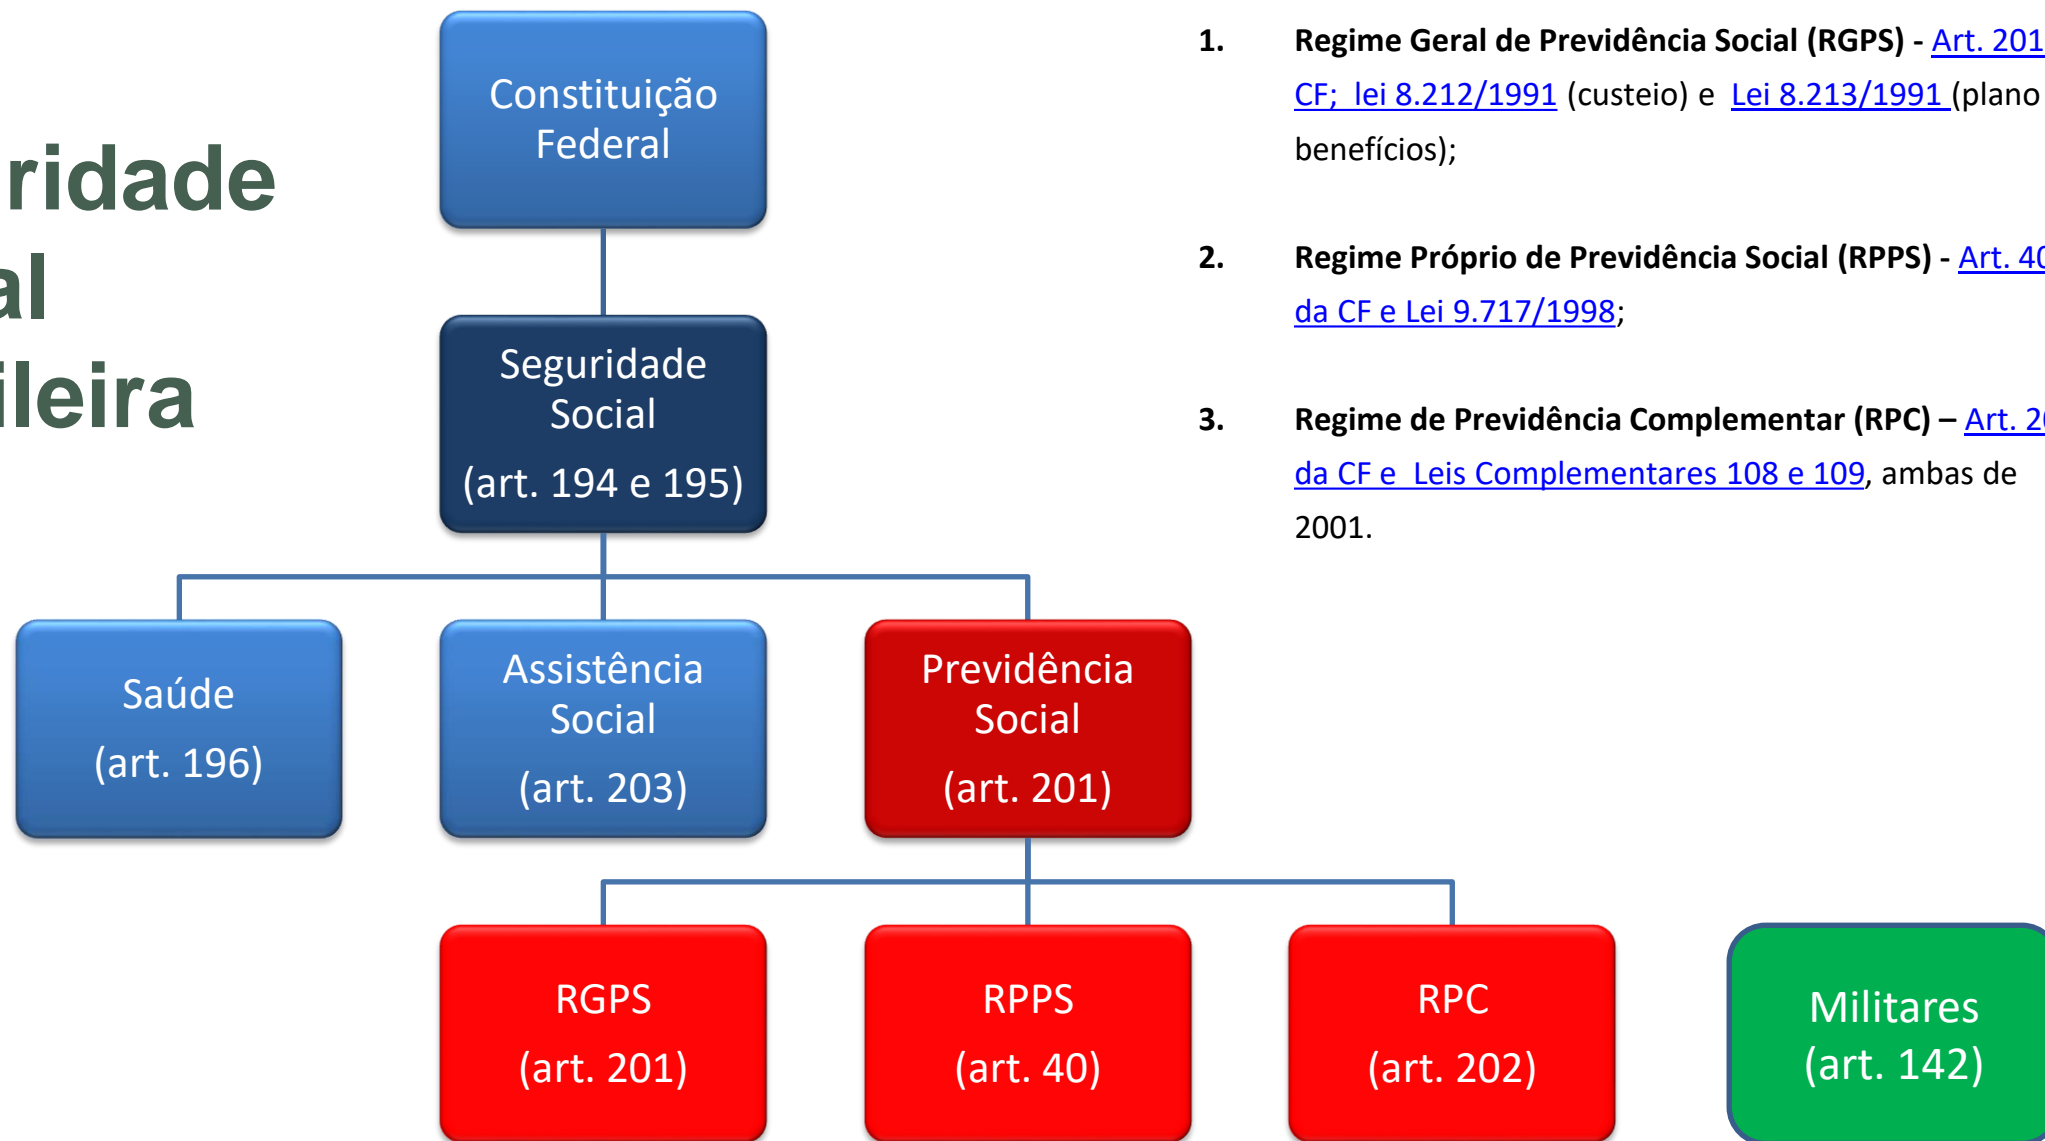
ridade
al
ileira

Constituição Federal

Seguridade Social
(art. 194 e 195)

Saúde
(art. 196)

Assistência Social
(art. 203)

Previdência Social
(art. 201)

RGPS
(art. 201)

RPPS
(art. 40)

RPC
(art. 202)

Militares
(art. 142)

1. **Regime Geral de Previdência Social (RGPS)** - Art. 201 CF; lei 8.212/1991 (custeio) e Lei 8.213/1991 (plano benefícios);

2. **Regime Próprio de Previdência Social (RPPS)** - Art. 4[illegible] da CF e Lei 9.717/1998;

3. **Regime de Previdência Complementar (RPC)** – Art. 2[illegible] da CF e Leis Complementares 108 e 109, ambas de 2001.